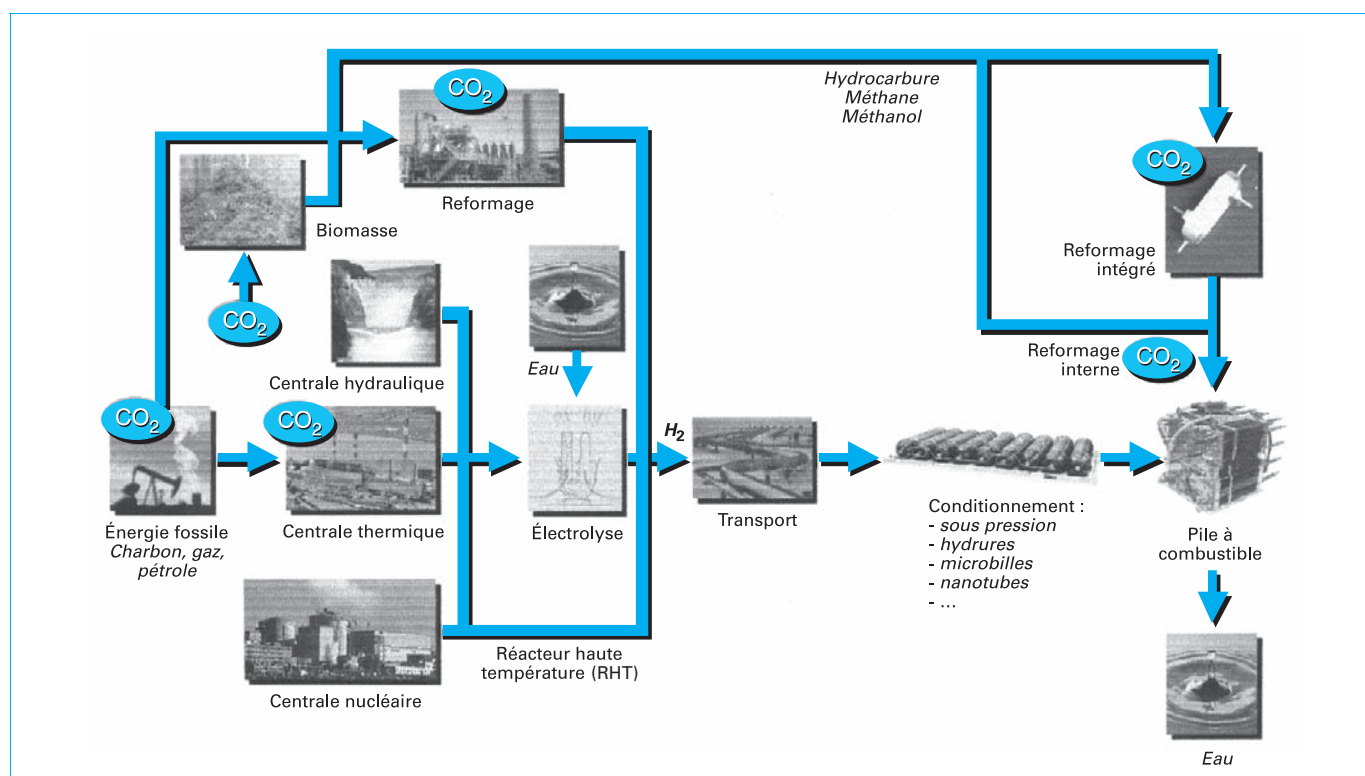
Hydrocarbure
Méthane
Méthanol

$CO_2$

Reformage

Biomasse

$CO_2$

$CO_2$

Reformage intégré

Centrale hydraulique

Eau

Reformage interne

$CO_2$

$CO_2$

$CO_2$

$H_2$

Énergie fossile
Charbon, gaz, pétrole

Centrale thermique

Électrolyse

Transport

Conditionnement :
- sous pression
- hydrures
- microbilles
- nanotubes
- ...

Pile à combustible

Centrale nucléaire

Réacteur haute température (RHT)

Eau